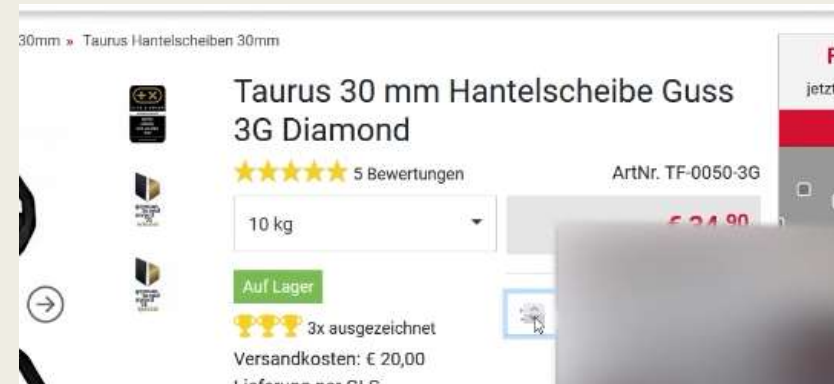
30mm » Taurus Hantelscheiben 30mm

Taurus 30 mm Hantelscheibe Guss 3G Diamond

5 Bewertungen

ArtNr. TF-0050-3G

10 kg

€ 34,90

Auf Lager

3x ausgezeichnet

Versandkosten: € 20,00

Lieferung per GLS

F

jetzt

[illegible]